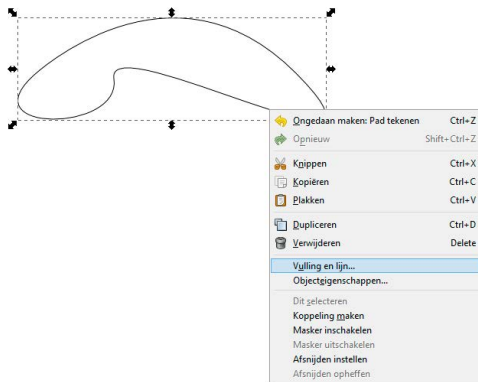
Ongedaan maken: Pad tekenen Ctrl+Z
Opnieuw Shift+Ctrl+Z
Knippen Ctrl+X
Kopiëren Ctrl+C
Plakken Ctrl+V
Dupliceren Ctrl+D
Verwijderen Delete
Vulling en lijn...
Objecteigenschappen...
Dit selecteren
Koppeling maken
Masker inschakelen
Masker uitschakelen
Afsnijden instellen
Afsnijden opheffen